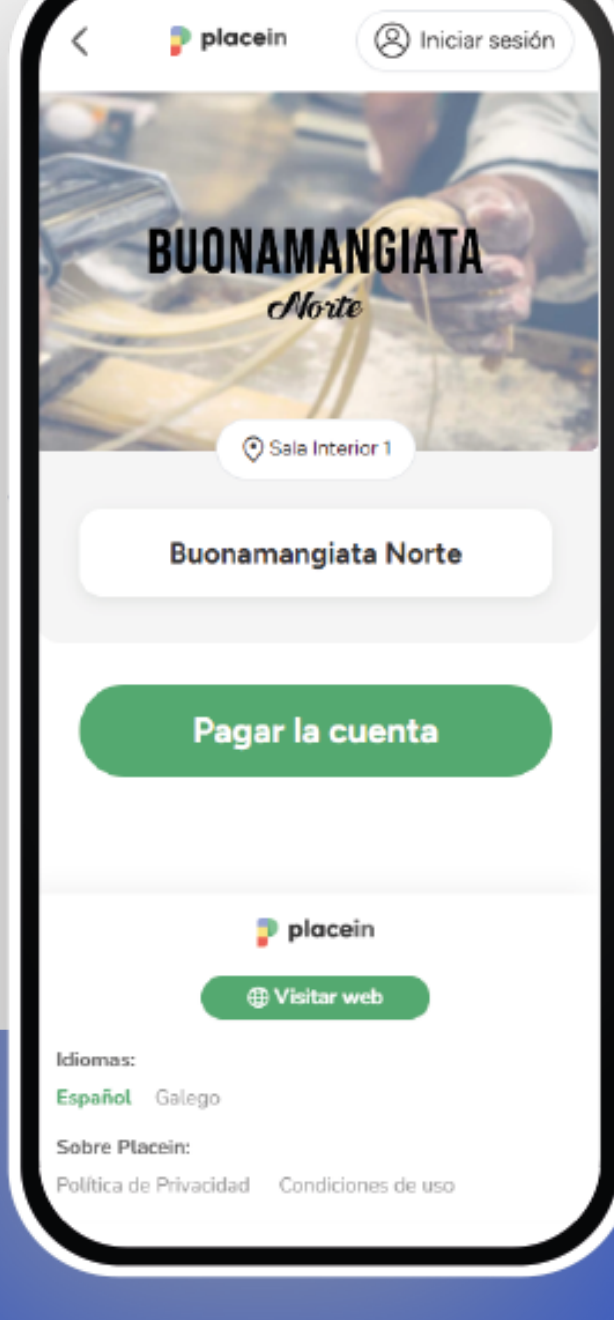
placein

Iniciar sesión

BUONAMANGIATA
Norte

Sala Interior 1

Buonamangiata Norte

Pagar la cuenta

placein

Visitar web

Idiomas:

Español Galego

Sobre Placein:

Política de Privacidad Condiciones de uso